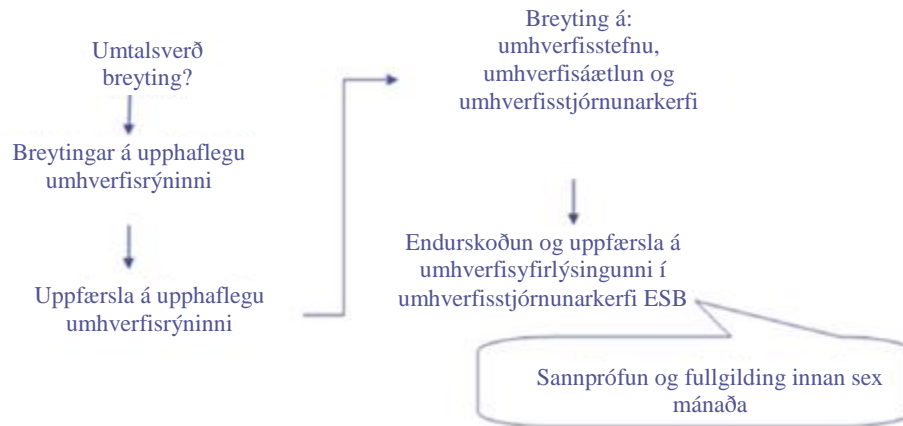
Umtalsverð breyting?

Breytingar á upphaflegu umhverfisrýninni

Uppfærsla á upphaflegu umhverfisrýninni

Breyting á: umhverfisstefnu, umhverfisáætlun og umhverfisstjórnunarkerfi

Endurskoðun og uppfærsla á umhverfisyfirlýsingunni í umhverfisstjórnunarkerfi ESB

Sannprófun og fullgilding innan sex mánaða